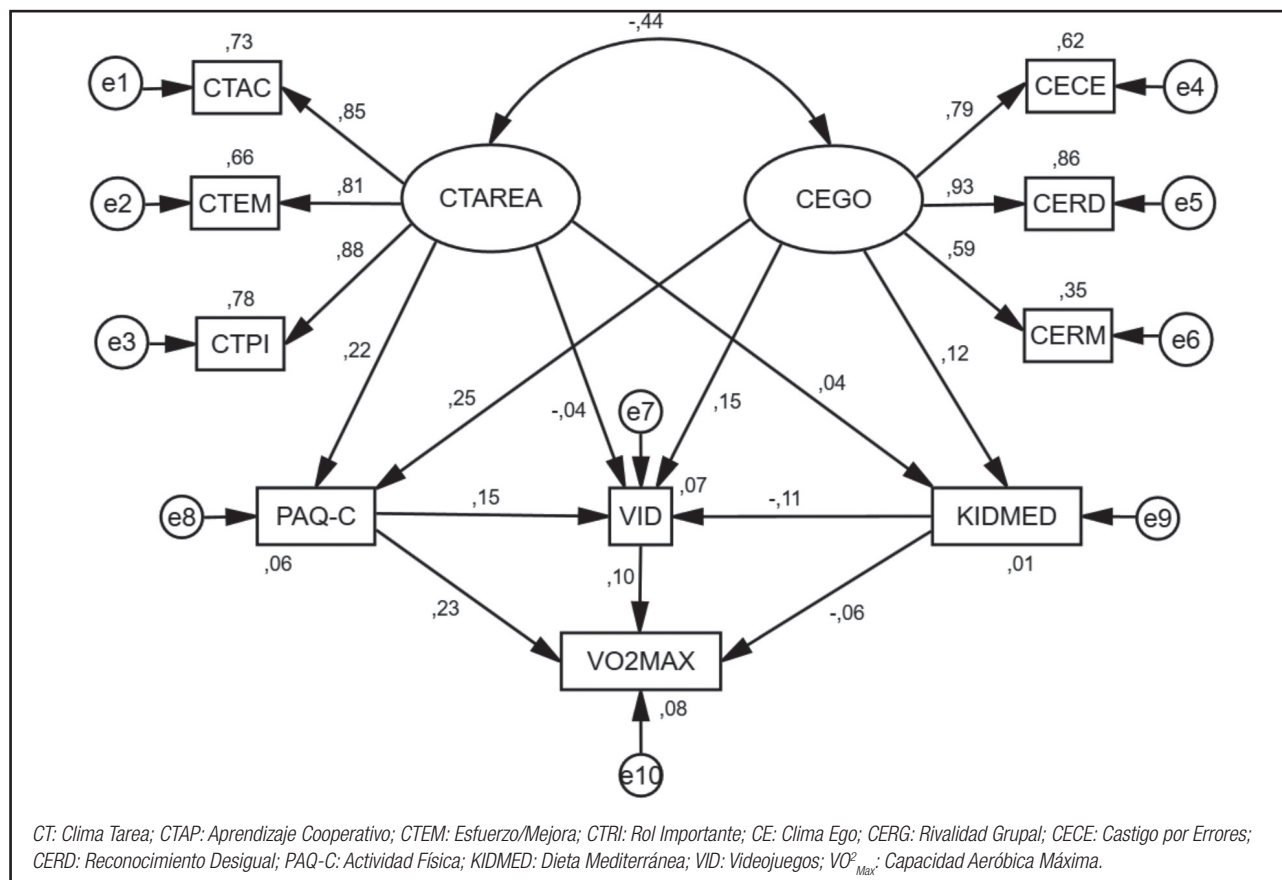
-,44

,73
e1 CTAC
,85
,66
e2 CTEM
,81
CTAREA
,88
,78
e3 CTPI
,22

,62
CECE e4
,79
,86
CEGO
,93
CERD e5
,59
,35
CERM e6
,12

,25
-,04
e7
,15
,04

e8 PAQ-C
,15
VID
,07
-,11
KIDMED e9
,06
,01
,10
,23
-,06
VO2MAX
,08
e10

CT: Clima Tarea; CTAP: Aprendizaje Cooperativo; CTEM: Esfuerzo/Mejora; CTRI: Rol Importante; CE: Clima Ego; CERG: Rivalidad Grupal; CECE: Castigo por Errores; CERD: Reconocimiento Desigual; PAQ-C: Actividad Física; KIDMED: Dieta Mediterránea; VID: Videojuegos; $VO^2_{Max}$: Capacidad Aeróbica Máxima.